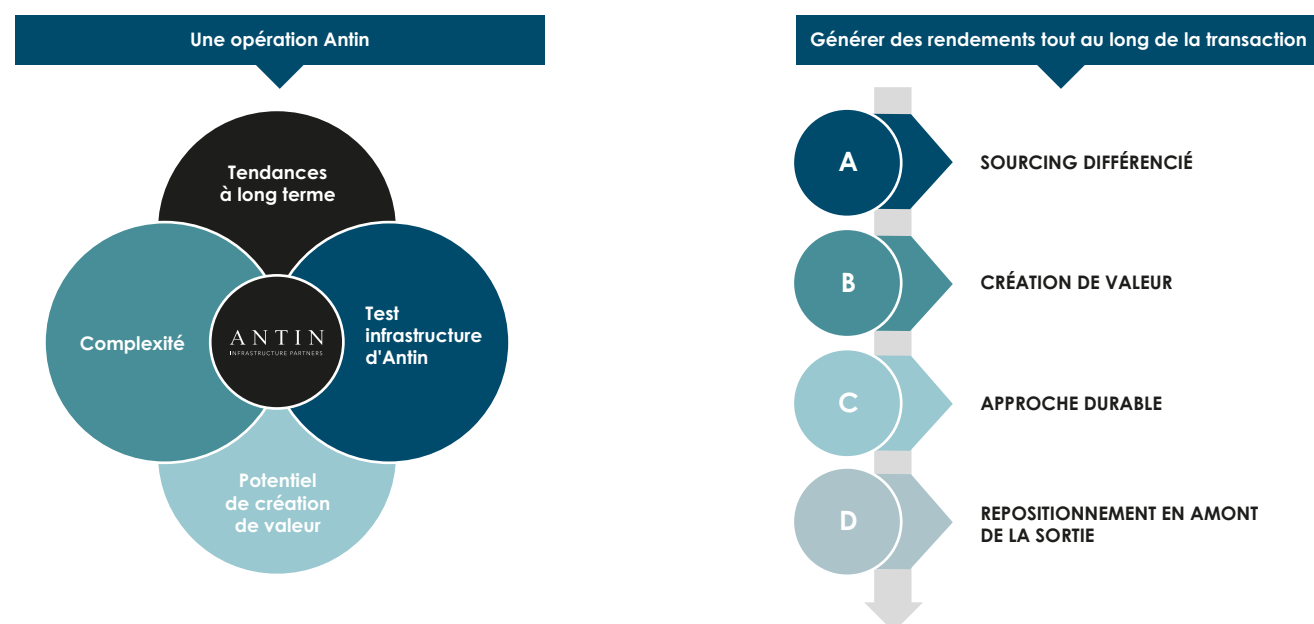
Une opération Antin

Tendances à long terme

Complexité

ANTIN
INFRASTRUCTURE PARTNERS

Test infrastructure d'Antin

Potentiel de création de valeur

Générer des rendements tout au long de la transaction

A

SOURCING DIFFÉRENCIÉ

B

CRÉATION DE VALEUR

C

APPROCHE DURABLE

D

REPOSITIONNEMENT EN AMONT DE LA SORTIE